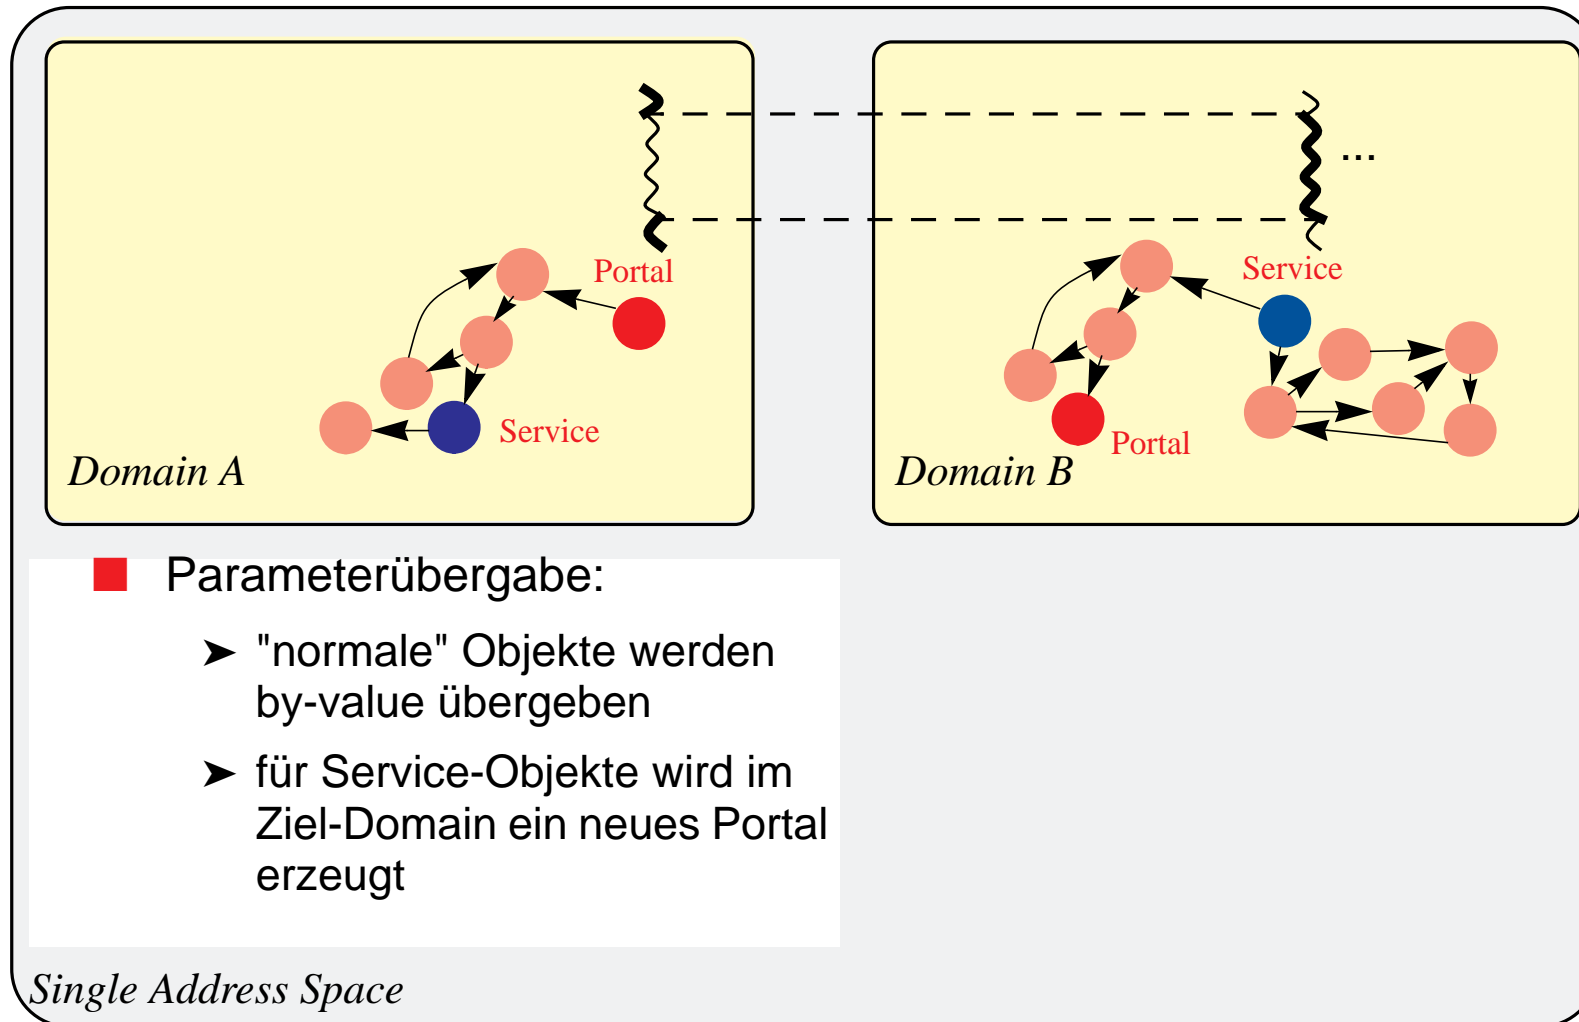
Portal

Service

Domain A

...

Service

Portal

Domain B

Parameterübergabe:

➤ "normale" Objekte werden by-value übergeben

➤ für Service-Objekte wird im Ziel-Domain ein neues Portal erzeugt

Single Address Space